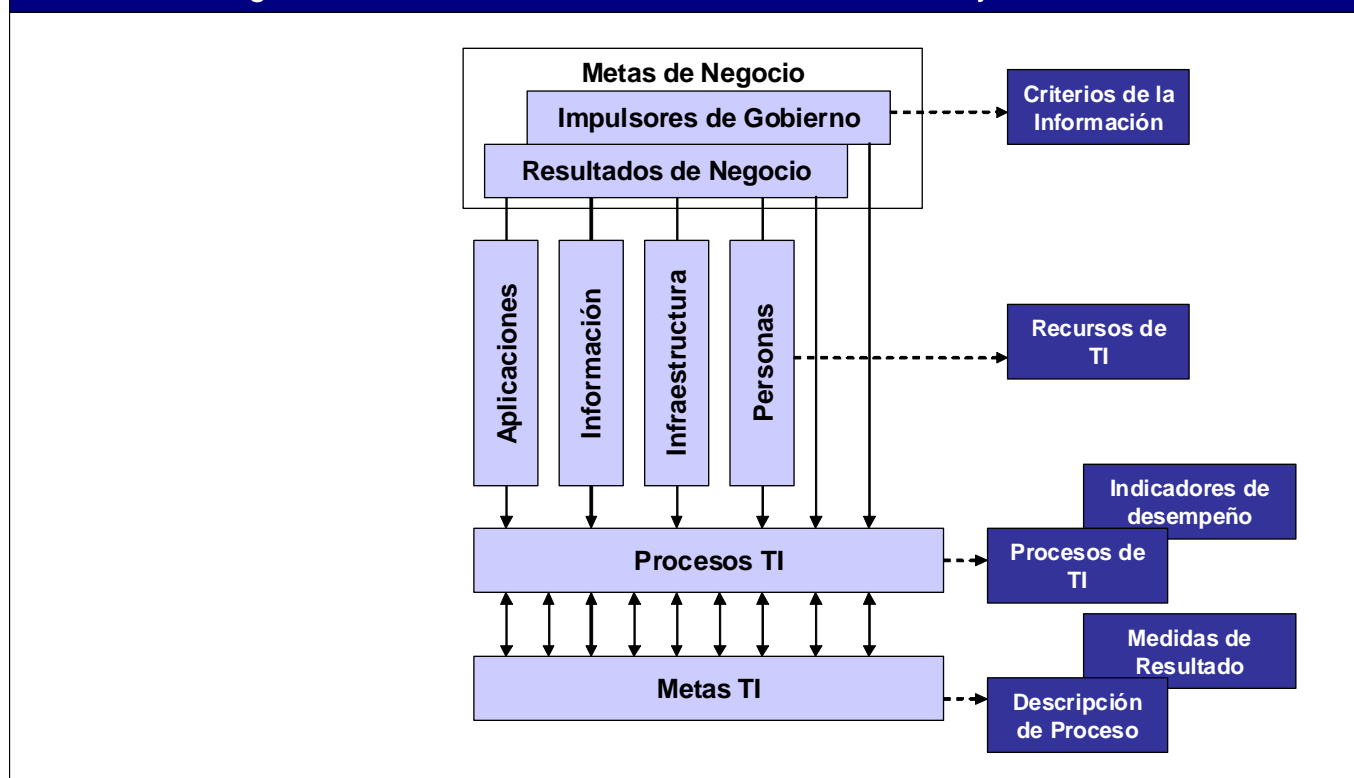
Metas de Negocio
Impulsores de Gobierno
Resultados de Negocio
Criterios de la Información

Aplicaciones
Información
Infraestructura
Personas

Recursos de TI

Indicadores de desempeño
Procesos TI
Procesos de TI

Medidas de Resultado
Metas TI
Descripción de Proceso